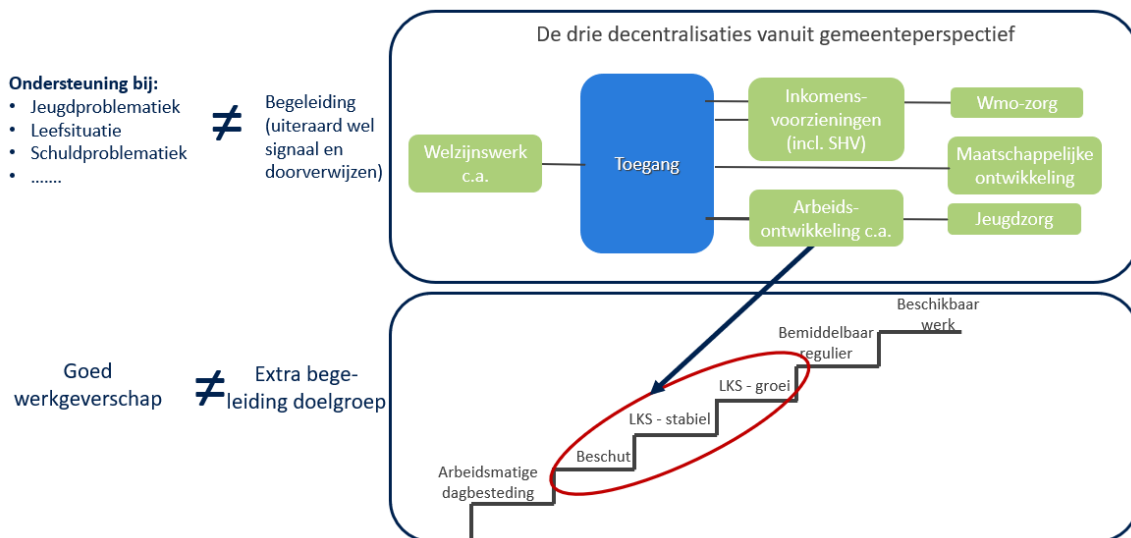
Ondersteuning bij:
• Jeugdproblematiek
• Leefsituatie
• Schuldproblematiek
• .......

≠

Begeleiding (uiteraard wel signaal en doorverwijzen)

De drie decentralisaties vanuit gemeenteperspectief

Welzijnswerk c.a.

Toegang

Inkomens-voorzieningen (incl. SHV)

Arbeids-ontwikkeling c.a.

Wmo-zorg

Maatschappelijke ontwikkeling

Jeugdzorg

Goed werkgeverschap

≠

Extra begeleiding doelgroep

Arbeidsmatige dagbesteding

Beschut

LKS - stabiel

LKS - groei

Bemiddelbaar regulier

Beschikbaar werk